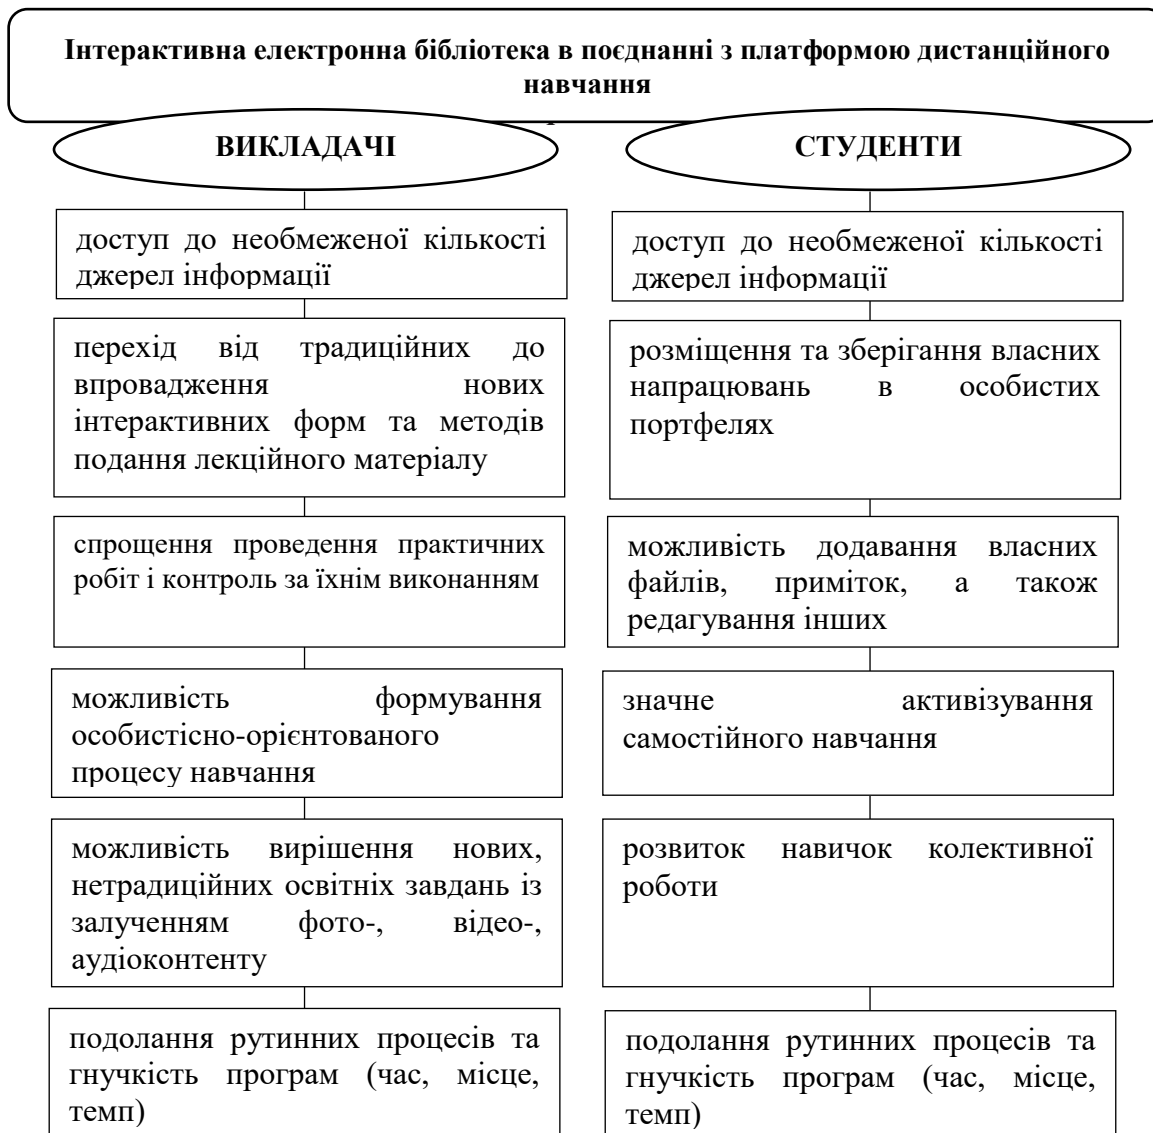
Інтерактивна електронна бібліотека в поєднанні з платформою дистанційного навчання

ВИКЛАДАЧІ

доступ до необмеженої кількості джерел інформації

перехід від традиційних до впровадження нових інтерактивних форм та методів подання лекційного матеріалу

спрощення проведення практичних робіт і контроль за їхнім виконанням

можливість формування особистісно-орієнтованого процесу навчання

можливість вирішення нових, нетрадиційних освітніх завдань із залученням фото-, відео-, аудіоконтенту

подолання рутинних процесів та гнучкість програм (час, місце, темп)

СТУДЕНТИ

доступ до необмеженої кількості джерел інформації

розміщення та зберігання власних напрацювань в особистих портфелях

можливість додавання власних файлів, приміток, а також редагування інших

значне активізування самостійного навчання

розвиток навичок колективної роботи

подолання рутинних процесів та гнучкість програм (час, місце, темп)